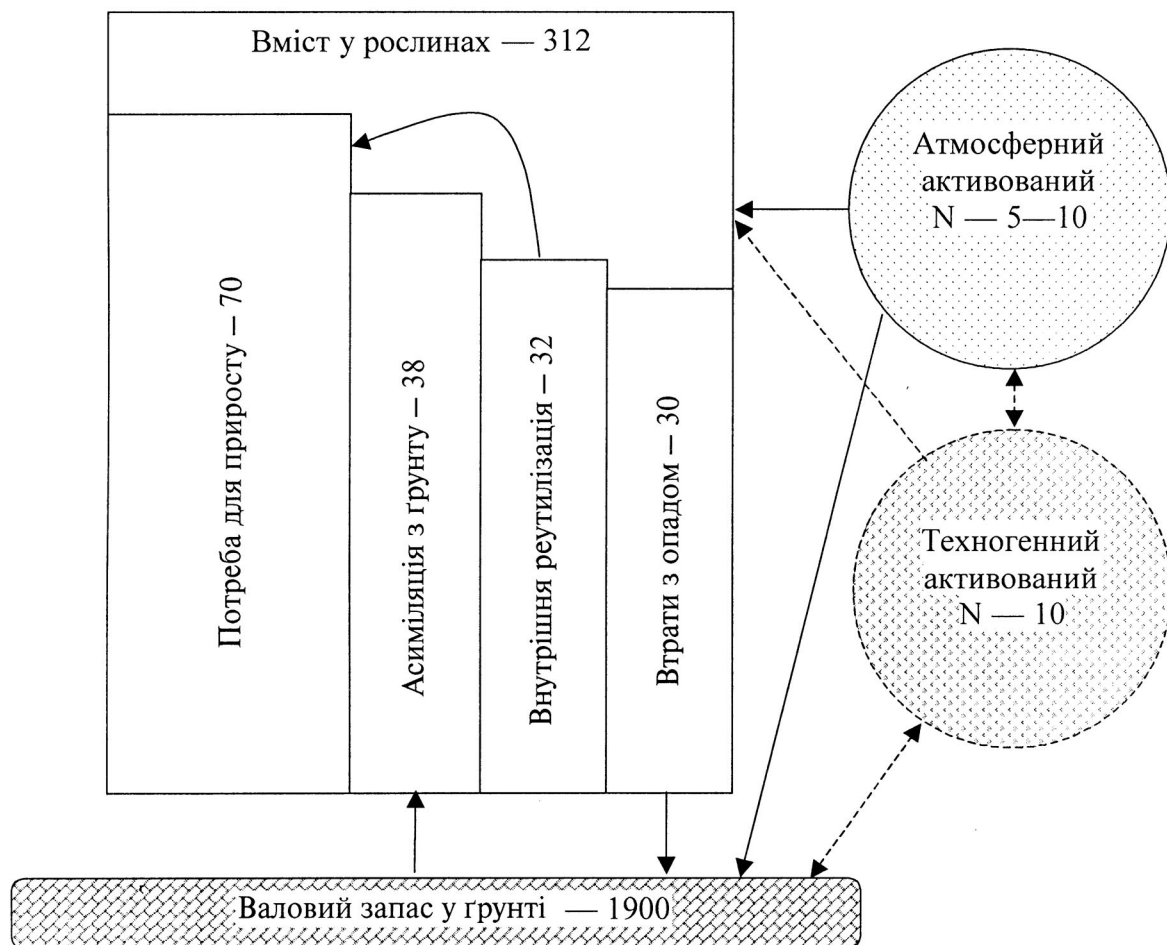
Вміст у рослинах — 312

Атмосферний активований N — 5—10

Потреба для приросту – 70

Асиміляція з ґрунту – 38

Внутрішня реутилізація – 32

Втрати з опадом – 30

Техногенний активований N — 10

Валовий запас у ґрунті — 1900